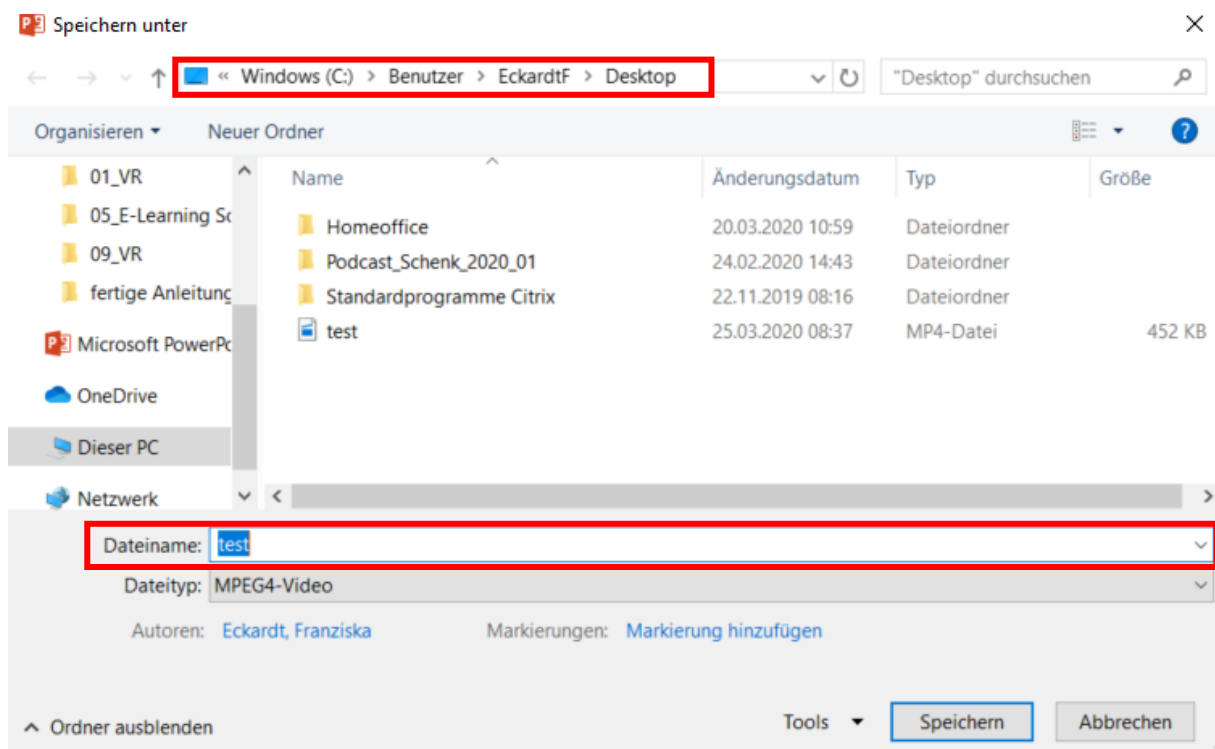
Speichern unter

« Windows (C:) > Benutzer > EckardtF > Desktop

"Desktop" durchsuchen

Organisieren ▾ Neuer Ordner

01_VR
05_E-Learning Sc
09_VR
fertige Anleitung
Microsoft PowerPo
OneDrive
Dieser PC
Netzwerk

| Name | Änderungsdatum | Typ | Größe |
|---|---|---|---|
| Homeoffice | 20.03.2020 10:59 | Dateiordner | |
| Podcast_Schenk_2020_01 | 24.02.2020 14:43 | Dateiordner | |
| Standardprogramme Citrix | 22.11.2019 08:16 | Dateiordner | |
| test | 25.03.2020 08:37 | MP4-Datei | 452 KB |

Dateiname: test
Dateityp: MPEG4-Video
Autoren: Eckardt, Franziska
Markierungen: Markierung hinzufügen

Ordner ausblenden
Tools ▾
Speichern
Abbrechen